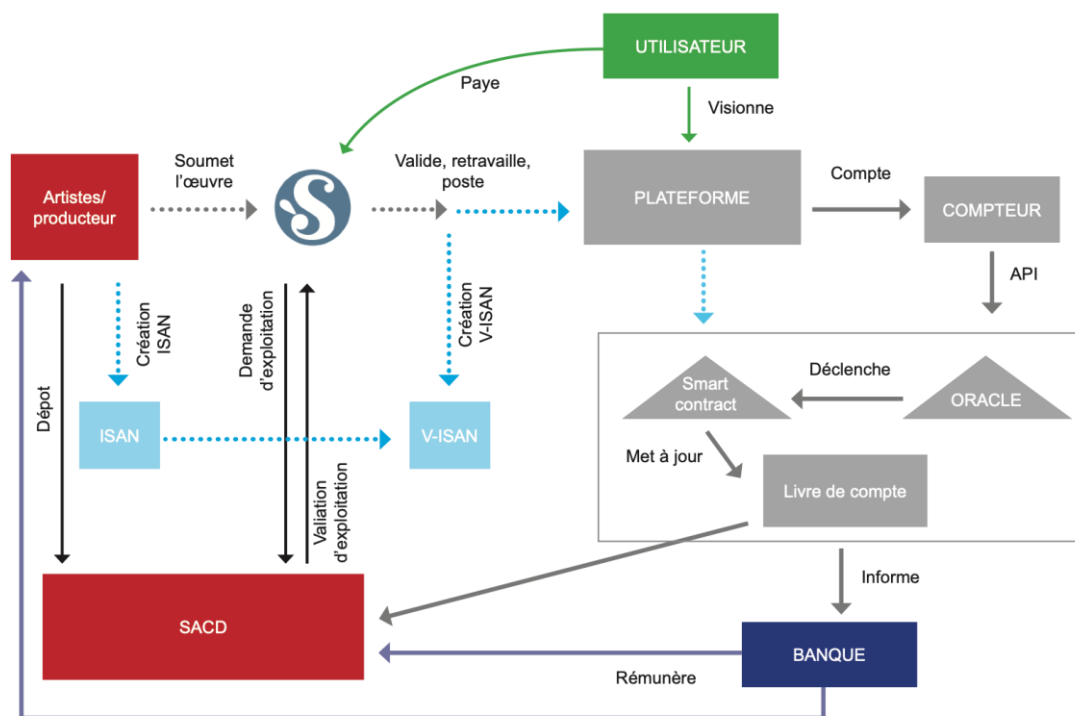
UTILISATEUR

Paye

Visionne

Artistes/ producteur

Soumet l'œuvre

Valide, retravaille, poste

PLATEFORME

Compte

COMPTEUR

API

Création ISAN

Demande d'exploitation

Création V-ISAN

Dépot

ISAN

V-ISAN

Smart contract

Déclenche

ORACLE

Met à jour

Livre de compte

Valiation d'exploitation

Informe

SACD

BANQUE

Rémunère